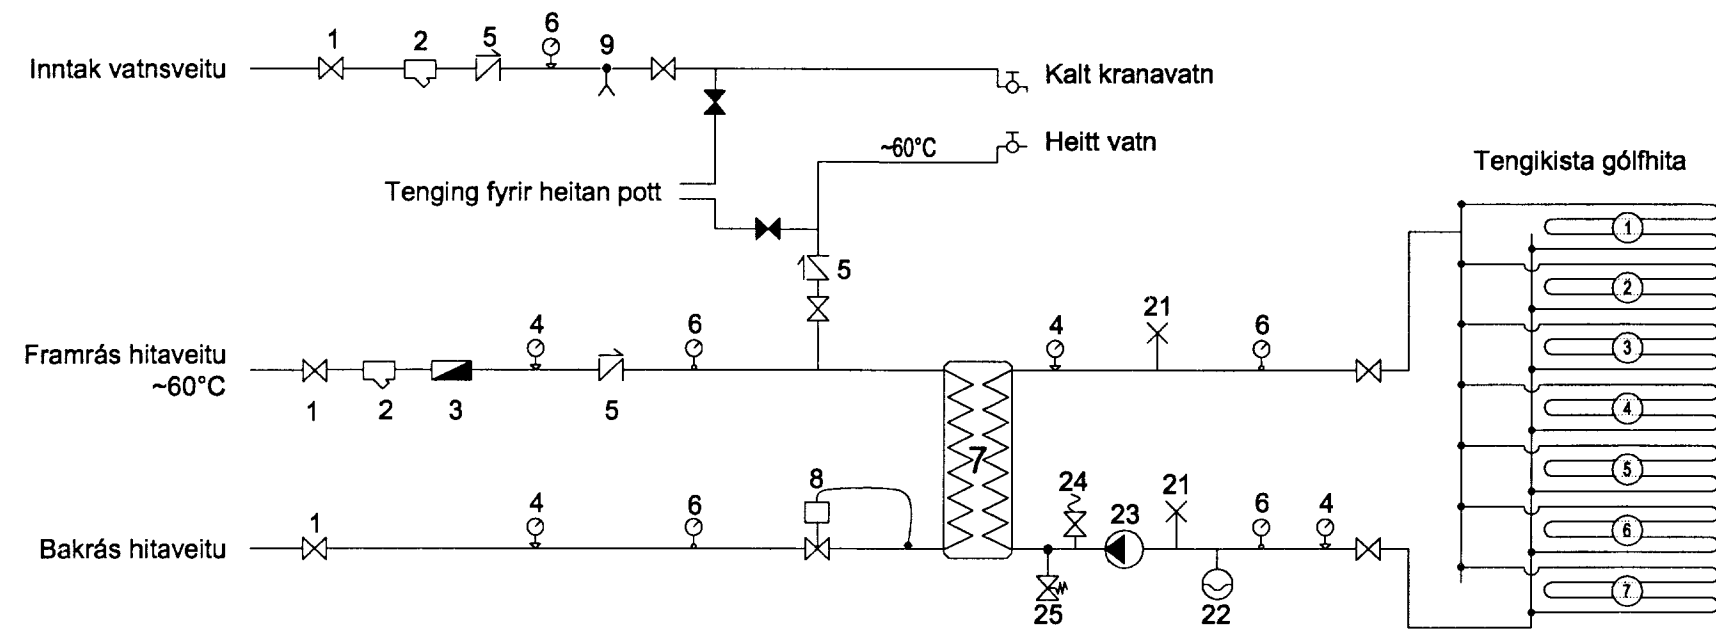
Inntak vatnsveitu
1 2 5 6 9
Kalt kranavatn
~60°C
Heitt vatn
Tengikista gólfhita
Tenging fyrir heitan pott
5
1
2
3
4
5
6
7
4 6
21
4 6
Framrás hitaveitu ~60°C
1 2 3 5
7
8
24
23
21
6
4
1
4 6
Bakrás hitaveitu
25
22